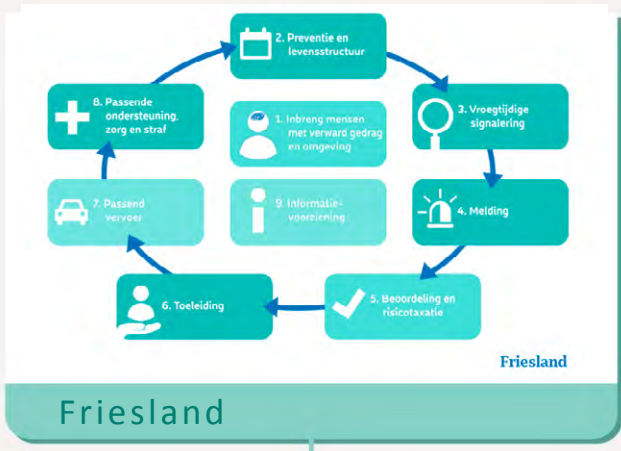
2. Preventie en levensstructuur

3. Vroegtijdige signalering

4. Melding

5. Beoordeling en risicotaxatie

6. Toeleiding

7. Passend vervoer

8. Passende ondersteuning, zorg en straf

1. Inbreng mensen met verward gedrag en omgeving

9. Informatievoorziening

Friesland

Friesland